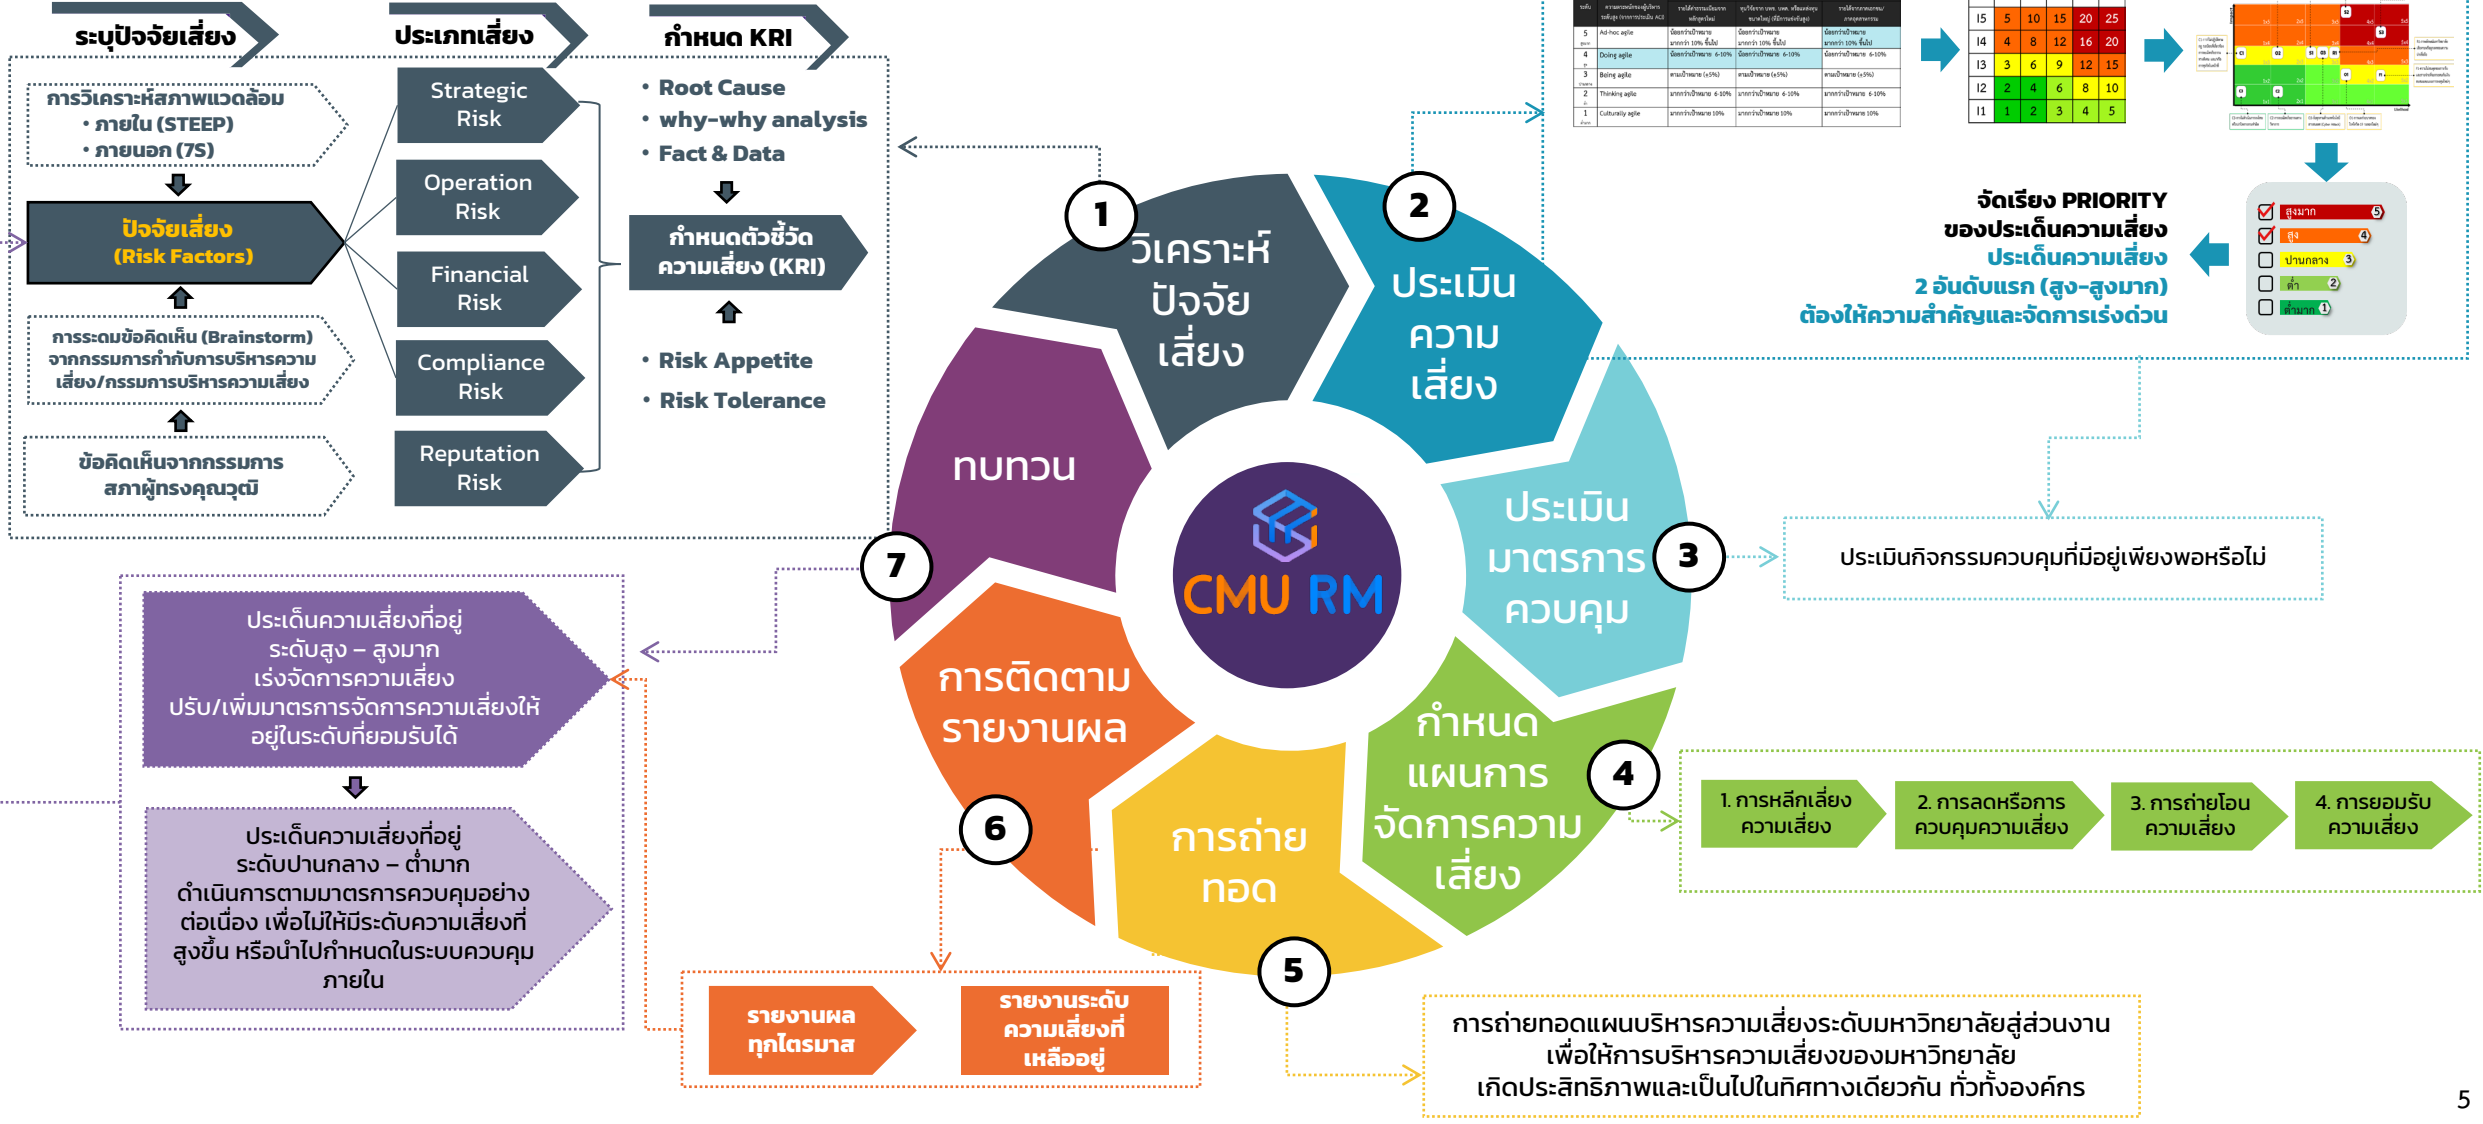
ระบุปัจจัยเสี่ยง

ประเภทเสี่ยง

กำหนด KRI

การวิเคราะห์สภาพแวดล้อม
• ภายใน (STEEP)
• ภายนอก (7S)

ปัจจัยเสี่ยง
(Risk Factors)

การระดมข้อคิดเห็น (Brainstorm) จากกรรมการกำกับการบริหารความเสี่ยง/กรรมการบริหารความเสี่ยง

ข้อคิดเห็นจากกรรมการสภาผู้ทรงคุณวุฒิ

Strategic Risk

Operation Risk

Financial Risk

Compliance Risk

Reputation Risk

• Root Cause
• why-why analysis
• Fact & Data

กำหนดตัวชี้วัดความเสี่ยง (KRI)

• Risk Appetite
• Risk Tolerance

| I5 | 5 | 10 | 15 | 20 | 25 |
|---|---|---|---|---|---|
| I4 | 4 | 8 | 12 | 16 | 20 |
| I3 | 3 | 6 | 9 | 12 | 15 |
| I2 | 2 | 4 | 6 | 8 | 10 |
| I1 | 1 | 2 | 3 | 4 | 5 |

จัดเรียง PRIORITY
ของประเด็นความเสี่ยง
ประเด็นความเสี่ยง
2 อันดับแรก (สูง-สูงมาก)
ต้องให้ความสำคัญและจัดการเร่งด่วน

สูงมาก 5
สูง 4
ปานกลาง 3
ต่ำ 2
ต่ำมาก 1

1 วิเคราะห์ปัจจัยเสี่ยง

2 ประเมินความเสี่ยง

3 ประเมินมาตรการควบคุม

4 กำหนดแผนการจัดการความเสี่ยง

5 การถ่ายทอด

6 การติดตามรายงานผล

7 ทบทวน

CMU RM

ประเมินกิจกรรมควบคุมที่มีอยู่เพียงพอหรือไม่

1. การหลีกเลี่ยงความเสี่ยง

2. การลดหรือการควบคุมความเสี่ยง

3. การถ่ายโอนความเสี่ยง

4. การยอมรับความเสี่ยง

ประเด็นความเสี่ยงที่อยู่ระดับสูง – สูงมาก เร่งจัดการความเสี่ยง ปรับ/เพิ่มมาตรการจัดการความเสี่ยงให้อยู่ในระดับที่ยอมรับได้

ประเด็นความเสี่ยงที่อยู่ระดับปานกลาง – ต่ำมาก ดำเนินการตามมาตรการควบคุมอย่างต่อเนื่อง เพื่อไม่ให้มีระดับความเสี่ยงที่สูงขึ้น หรือนำไปกำหนดในระบบควบคุมภายใน

รายงานผลทุกไตรมาส

รายงานระดับความเสี่ยงที่เหลืออยู่

การถ่ายทอดแผนบริหารความเสี่ยงระดับมหาวิทยาลัยสู่ส่วนงาน
เพื่อให้การบริหารความเสี่ยงของมหาวิทยาลัย
เกิดประสิทธิภาพและเป็นไปในทิศทางเดียวกัน ทั่วทั้งองค์กร

5